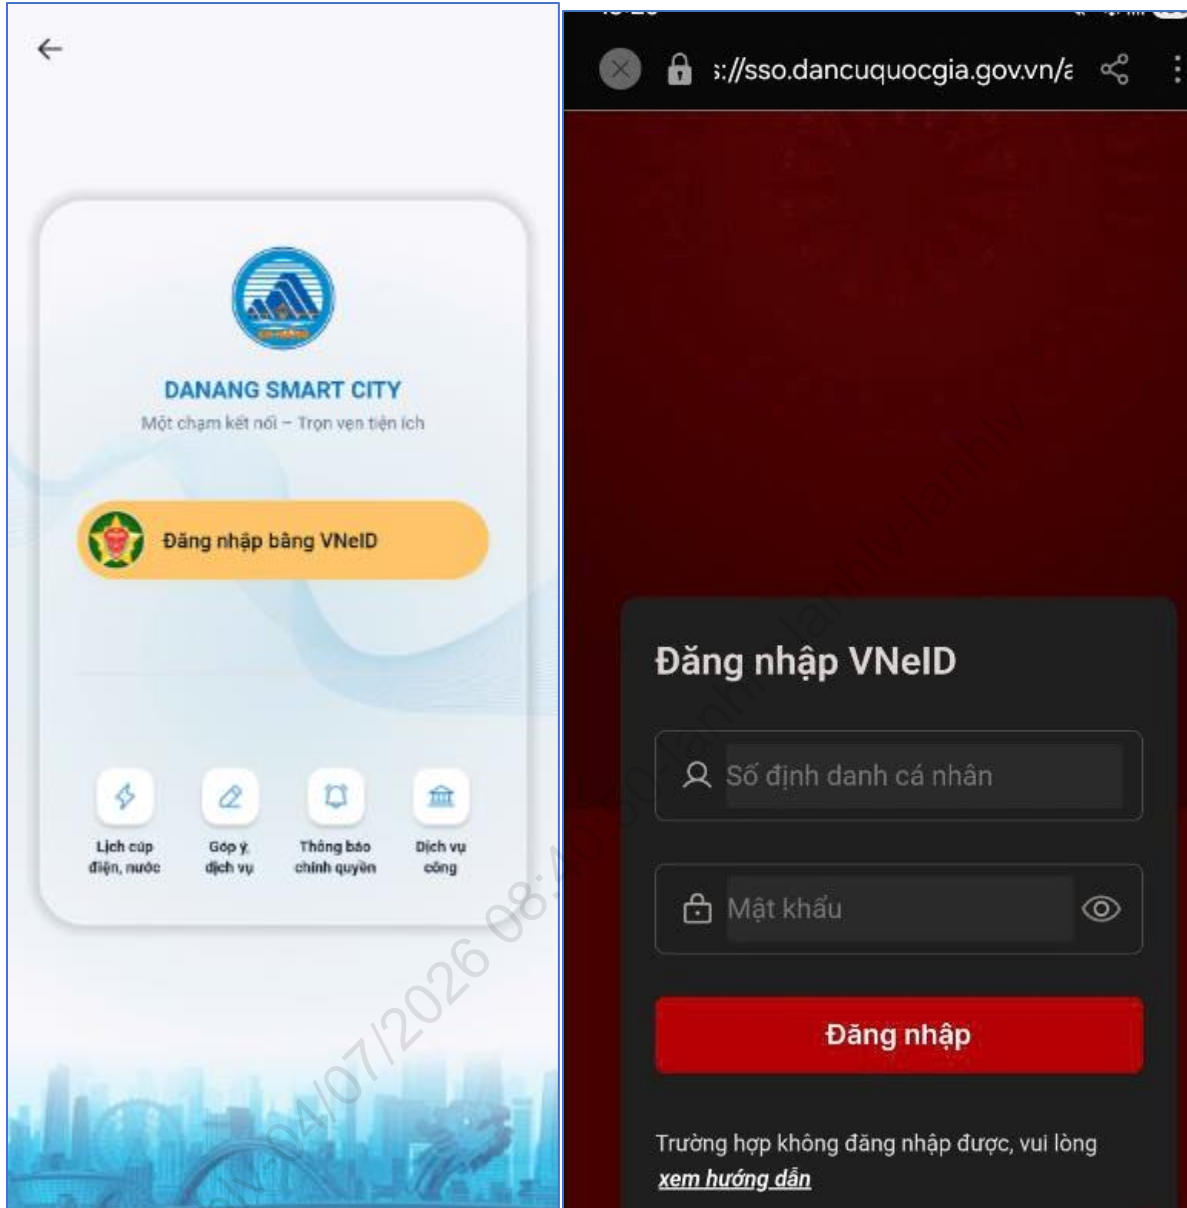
←

DANANG SMART CITY

Một chạm kết nối – Trọn vẹn tiện ích

Đăng nhập bằng VNeID

Lịch cúp điện, nước

Góp ý dịch vụ

Thông báo chính quyền

Dịch vụ công

:://sso.dancuquocgia.gov.vn/a

Đăng nhập VNeID

Số định danh cá nhân

Mật khẩu

Đăng nhập

Trường hợp không đăng nhập được, vui lòng xem hướng dẫn

04/07/2026 08:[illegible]